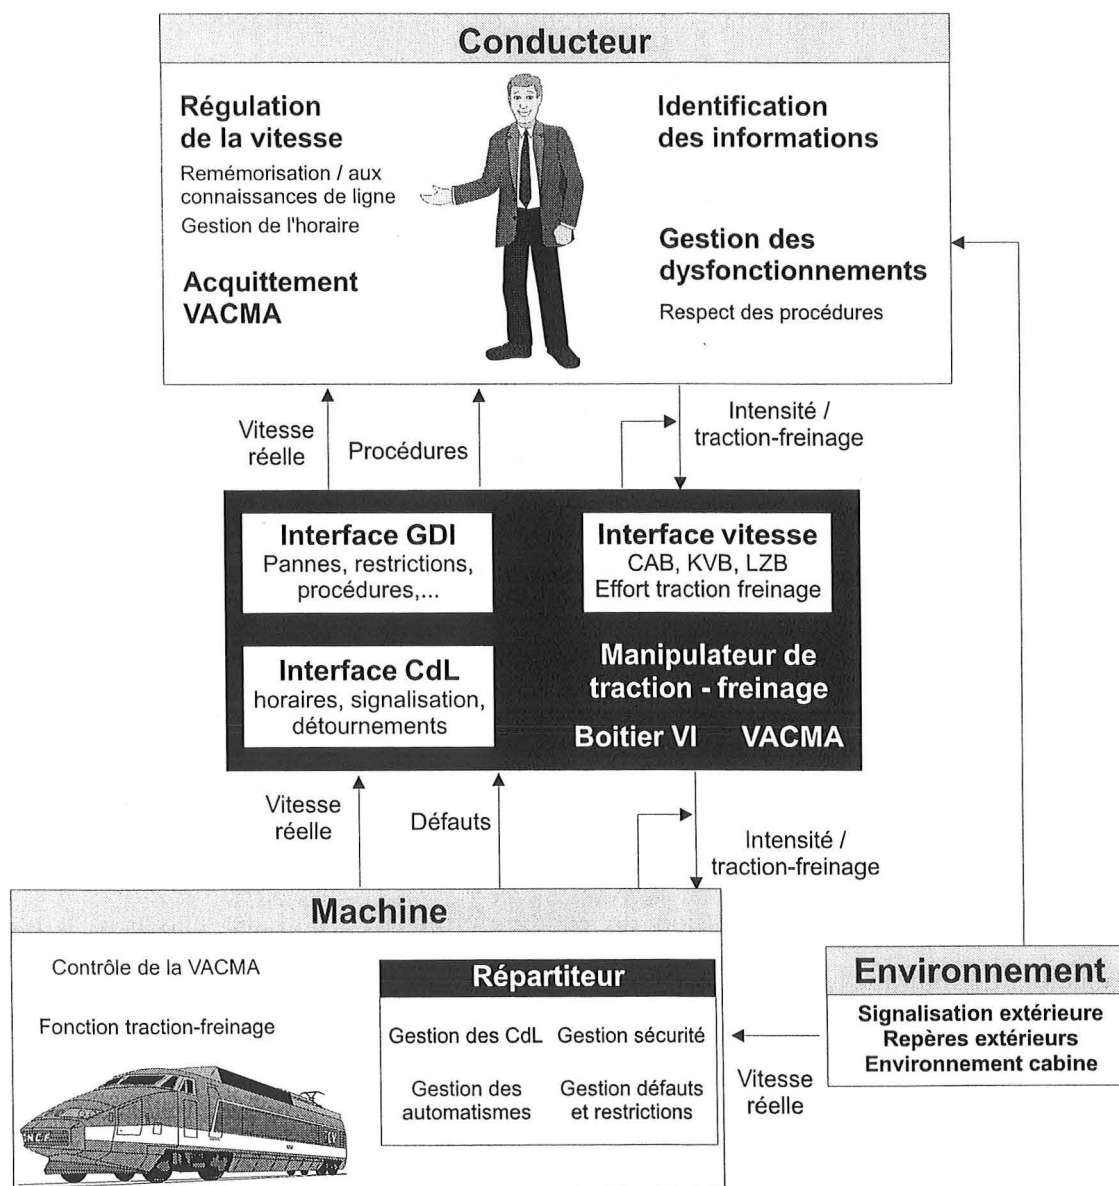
Conducteur

Régulation de la vitesse

Remémorisation / aux connaissances de ligne

Gestion de l'horaire

Acquittement VACMA

Identification des informations

Gestion des dysfonctionnements

Respect des procédures

Vitesse réelle

Procédures

Intensité / traction-freinage

Interface GDI
Pannes, restrictions, procédures,...

Interface vitesse
CAB, KVB, LZB
Effort traction freinage

Interface CdL
horaires, signalisation, détournements

Manipulateur de traction - freinage

Boitier VI VACMA

Vitesse réelle

Défauts

Intensité / traction-freinage

Machine

Contrôle de la VACMA

Fonction traction-freinage

Répartiteur

Gestion des CdL

Gestion sécurité

Gestion des automatismes

Gestion défauts et restrictions

Vitesse réelle

Environnement

Signalisation extérieure
Repères extérieurs
Environnement cabine